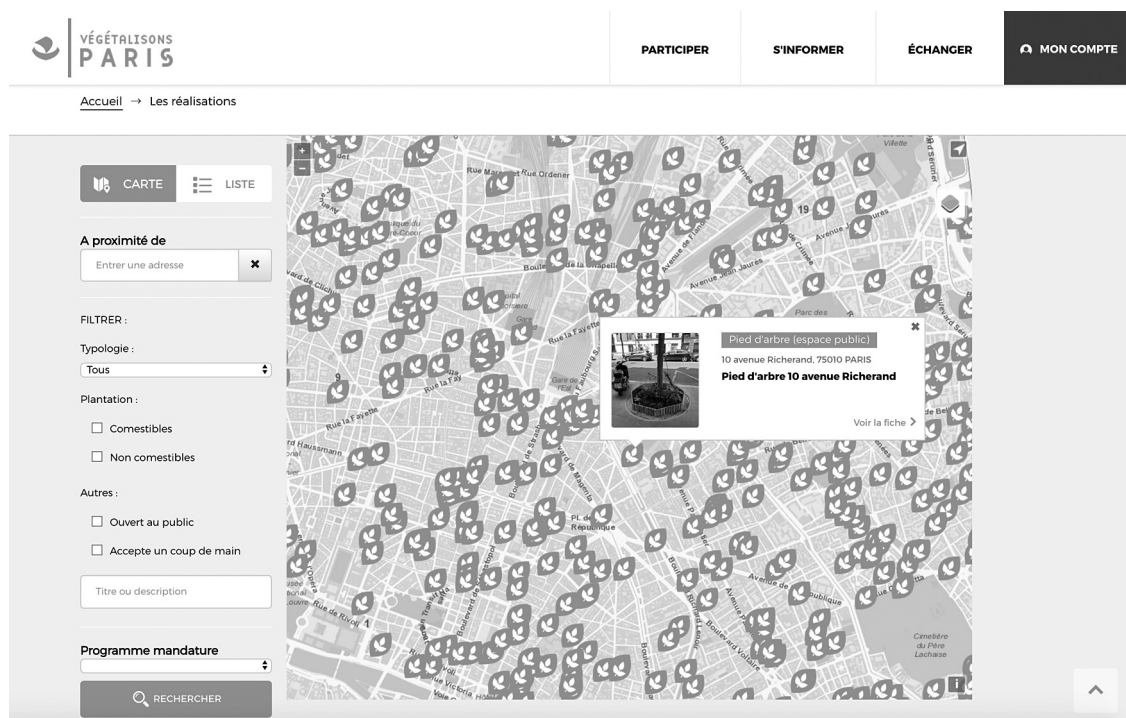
VÉGÉTALISONS PARIS

PARTICIPER S'INFORMER ÉCHANGER MON COMPTE

Accueil → Les réalisations

CARTE LISTE

A proximité de

Entrer une adresse

FILTRER :

Typologie :

Tous

Plantation :

Comestibles

Non comestibles

Autres :

Ouvert au public

Accepte un coup de main

Titre ou description

Programme mandature

RECHERCHER

Pied d'arbre (espace public)

10 avenue Richerand, 75010 PARIS

Pied d'arbre 10 avenue Richerand

Voir la fiche

Rue Marcadet

Rue Ordener

Boulevard de la Chapelle

Avenue Jean Jaurès

Rue La Fayette

Rue la Fayette

Bd Haussmann

Pl. de la République

Rue de Rivoli

Boulevard Voltaire

Avenue de la République

Cimetière du Père Lachaise

Villette

19